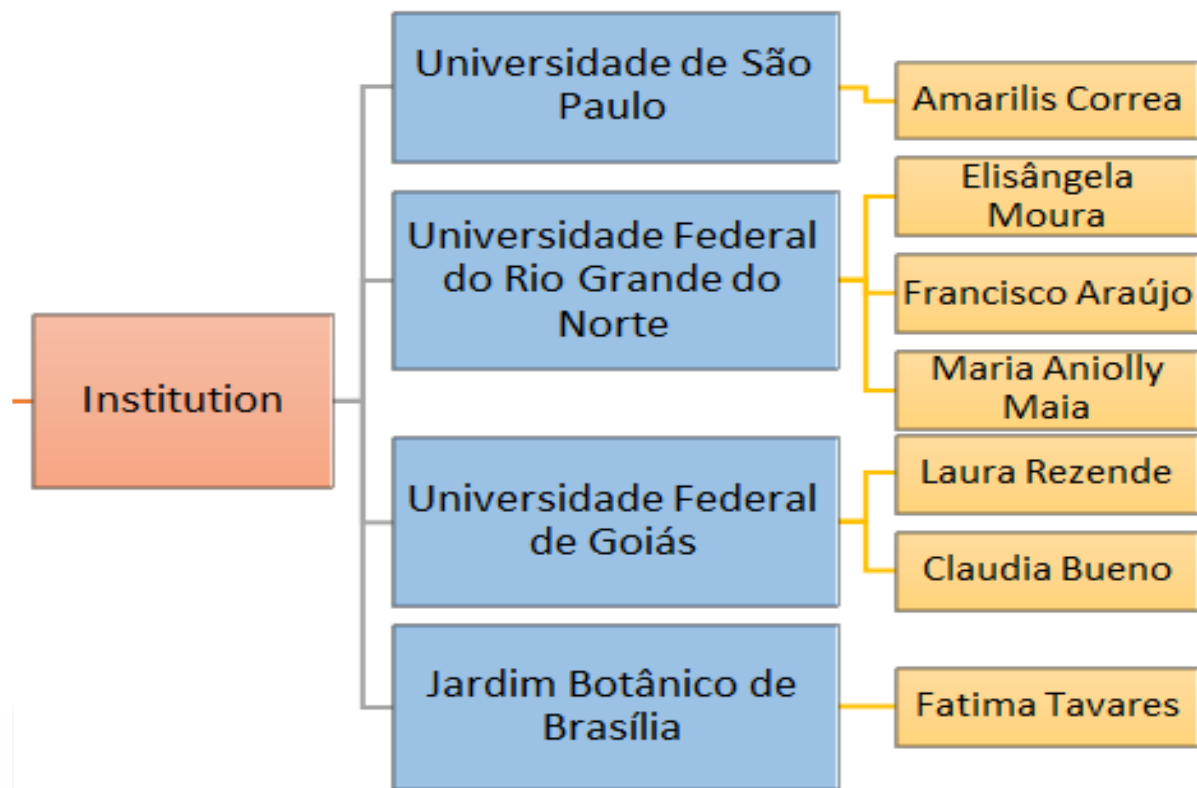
Institution

Universidade de São Paulo

Amarilis Correa

Universidade Federal do Rio Grande do Norte

Elisângela Moura

Francisco Araújo

Maria Aniolly Maia

Universidade Federal de Goiás

Laura Rezende

Claudia Bueno

Jardim Botânico de Brasília

Fatima Tavares